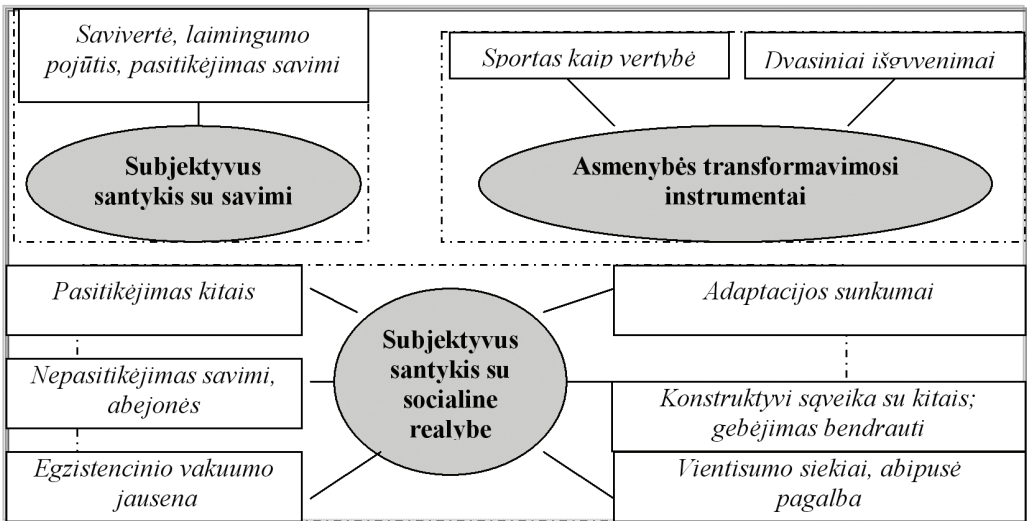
Savivertė, laimingumo pojūtis, pasitikėjimas savimi

Subjektyvus santykis su savimi

Sportas kaip vertybė

Dvasiniai išgyvenimai

Asmenybės transformavimosi instrumentai

Pasitikėjimas kitais

Nepasitikėjimas savimi, abejonės

Egzistencinio vakuumo jausena

Subjektyvus santykis su socialine realybe

Adaptacijos sunkumai

Konstruktyvi sąveika su kitais; gebėjimas bendrauti

Vientisumo siekiai, abipusė pagalba